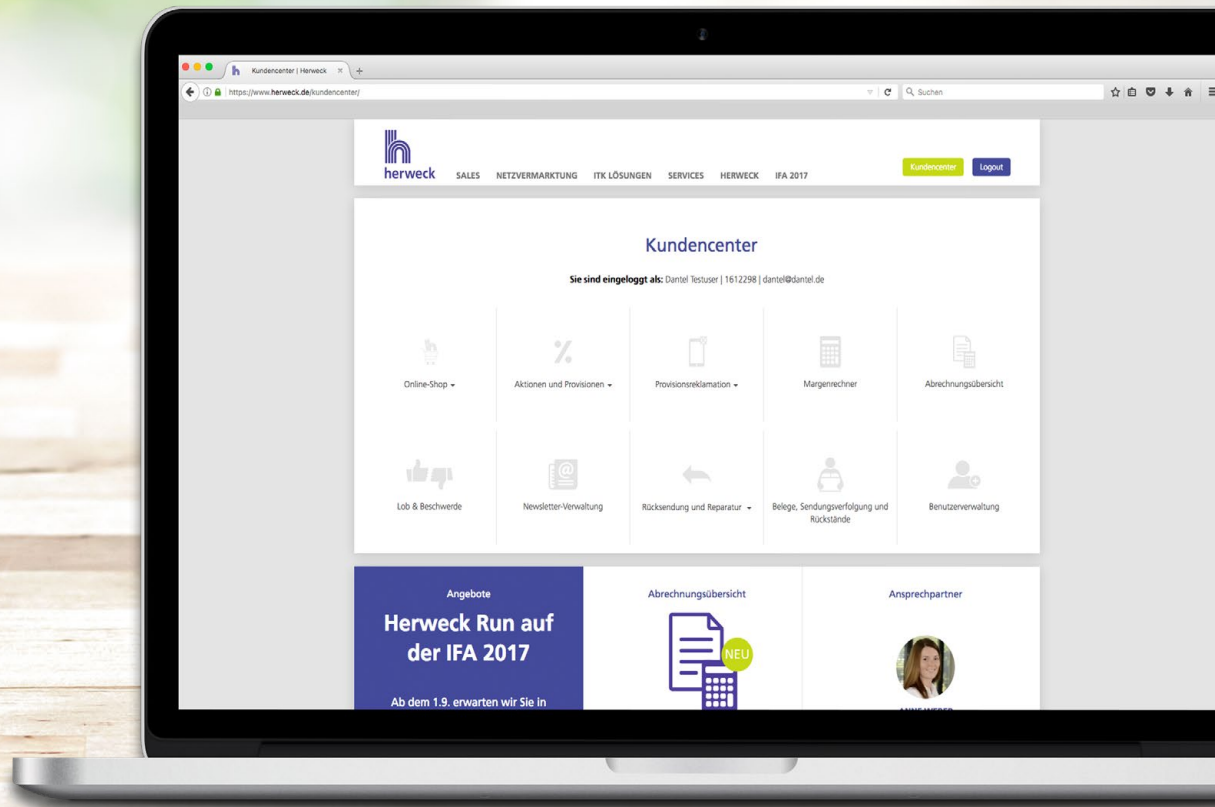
Kundencenter | Herweck ×

https://www.herweck.de/kundencenter/

Suchen

herweck SALES NETZVERMARKTUNG ITK LÖSUNGEN SERVICES HERWECK IFA 2017

Kundencenter Logout

Kundencenter

Sie sind eingeloggt als: Dantel Testuser | 1612298 | dantel@dantel.de

Online-Shop

Aktionen und Provisionen

Provisionsreklamation

Margenrechner

Abrechnungsübersicht

Lob & Beschwerde

Newsletter-Verwaltung

Rücksendung und Reparatur

Belege, Sendungsverfolgung und Rückstände

Benutzerverwaltung

Angebote

Herweck Run auf der IFA 2017

Ab dem 1.9. erwarten wir Sie in

Abrechnungsübersicht

NEU

Ansprechpartner

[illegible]